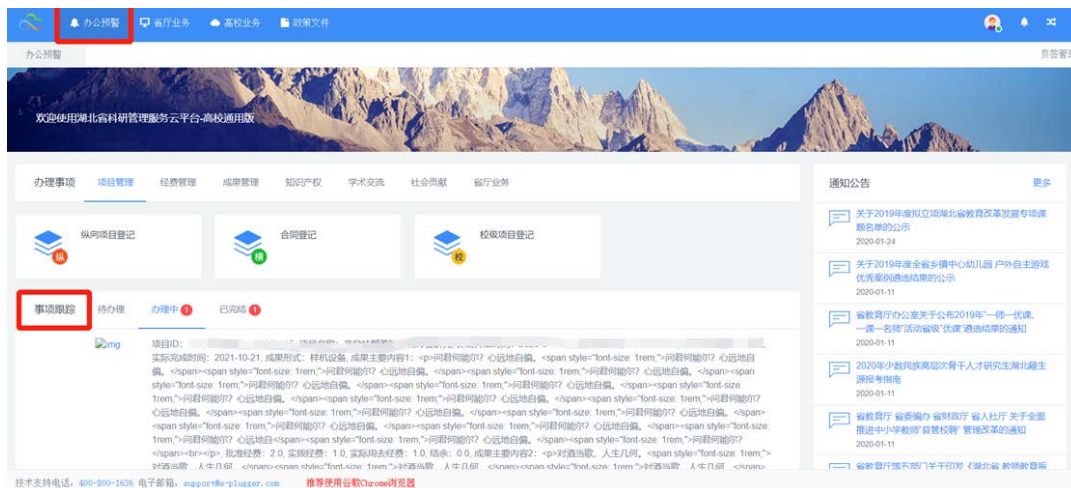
办公预警 省厅业务 高校业务 政策文件

办公预警

页签管

欢迎使用湖北省科研管理服务云平台-高校通用版

办理事项 项目管理 经费管理 成果管理 知识产权 学术交流 社会贡献 省厅业务

纵向项目登记 纵

合同登记 横

校级项目登记 校

事项跟踪 待办理 办理中 1 已完结 1

img

项目ID: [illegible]

实际完成时间：2021-10-21, 成果形式：样机设备, 成果主要内容1：<p>问君何能尔? 心远地自偏。<span style="font-size: 1rem;">问君何能尔? 心远地自偏。</span><span style="font-size: 1rem;">问君何能尔? 心远地自偏。</span><span style="font-size: 1rem;">问君何能尔? 心远地自偏。</span><span style="font-size: 1rem;">问君何能尔? 心远地自偏。</span><span style="font-size: 1rem;">问君何能尔? 心远地自偏。</span><span style="font-size: 1rem;">问君何能尔? 心远地自偏。</span><span style="font-size: 1rem;">问君何能尔? 心远地自偏。</span><span style="font-size: 1rem;">问君何能尔? 心远地自偏。</span><span style="font-size: 1rem;">问君何能尔? 心远地自偏。</span><span style="font-size: 1rem;">问君何能尔? 心远地自偏。</span><span style="font-size: 1rem;">问君何能尔? 心远地自偏。</span><span style="font-size: 1rem;">问君何能尔? 心远地自偏。</span><span style="font-size: 1rem;">问君何能尔? 心远地自偏。</span><span style="font-size: 1rem;">问君何能尔? 心远地自</span><span style="font-size: 1rem;">问君何能尔? 心远地自偏。</span><span style="font-size: 1rem;">问君何能尔? </span><br></p>, 批准经费：2.0, 实拨经费：1.0, 实际用去经费：1.0, 结余：0.0, 成果主要内容2：<p>对酒当歌，人生几何。<span style="font-size: 1rem;">对酒当歌，人生几何。</span><span style="font-size: 1rem;">对酒当歌，人生几何。</span><span style="font-size: 1rem;">对酒当歌，人生几何。</span>

通知公告 更多

关于2019年度拟立项湖北省教育改革发展专项课题名单的公示
2020-01-24

关于2019年度全省乡镇中心幼儿园户外自主游戏优秀案例遴选结果的公示
2020-01-11

省教育厅办公室关于公布2019年"一师一优课、一课一名师"活动省级"优课"遴选结果的通知
2020-01-11

2020年少数民族高层次骨干人才研究生湖北籍生源报考指南
2020-01-11

省教育厅 省委编办 省财政厅 省人社厅 关于全面推进中小学教师"县管校聘"管理改革的通知
2020-01-11

省教育厅等五部门关于印发《湖北省 教师教育振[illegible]

技术支持电话：400-800-1636 电子邮箱：support@e-plugger.com 推荐使用谷歌Chrome浏览器